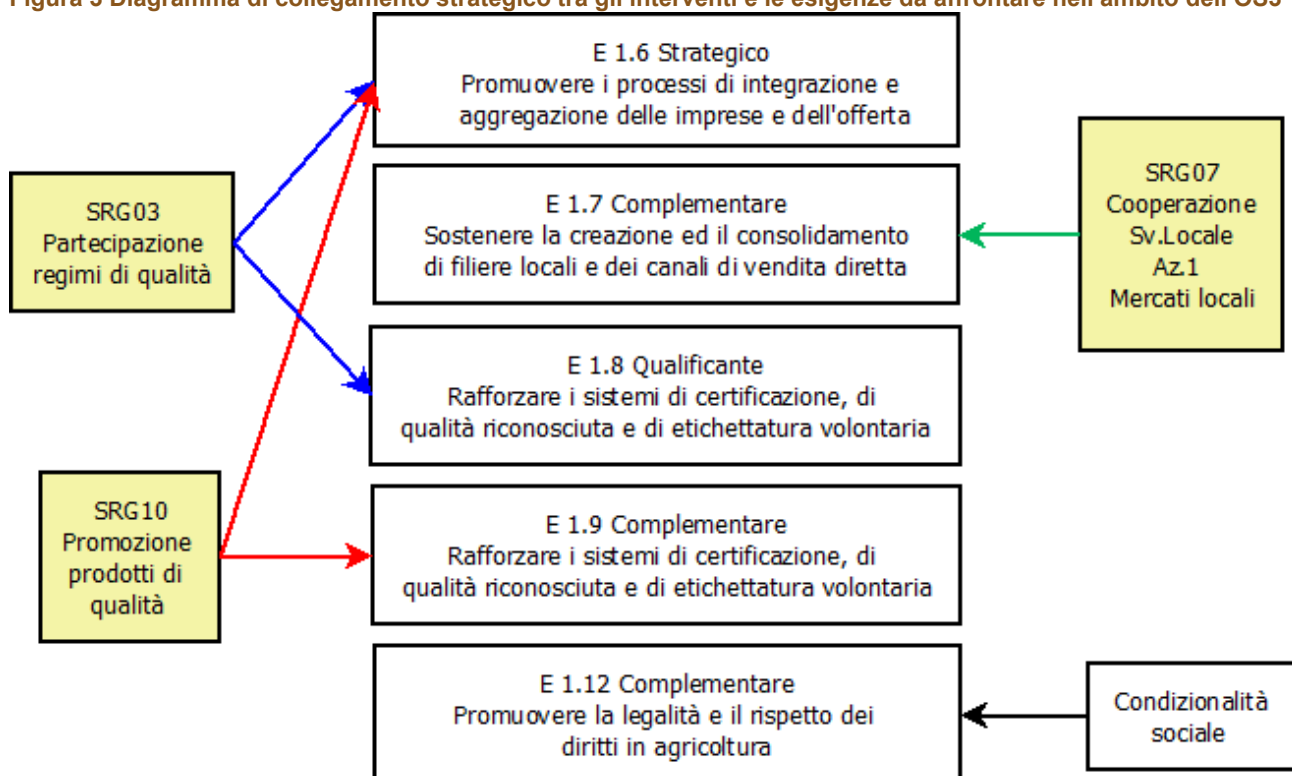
Figura 5 Diagramma di collegamento strategico tra gli interventi e le esigenze da affrontare nell'ambito dell'OS3

SRG03
Partecipazione
regimi di qualità

SRG10
Promozione
prodotti di
qualità

E 1.6 Strategico
Promuovere i processi di integrazione e aggregazione delle imprese e dell'offerta

E 1.7 Complementare
Sostenere la creazione ed il consolidamento di filiere locali e dei canali di vendita diretta

E 1.8 Qualificante
Rafforzare i sistemi di certificazione, di qualità riconosciuta e di etichettatura volontaria

E 1.9 Complementare
Rafforzare i sistemi di certificazione, di qualità riconosciuta e di etichettatura volontaria

E 1.12 Complementare
Promuovere la legalità e il rispetto dei diritti in agricoltura

SRG07
Cooperazione
Sv.Locale
Az.1
Mercati locali

Condizionalità
sociale